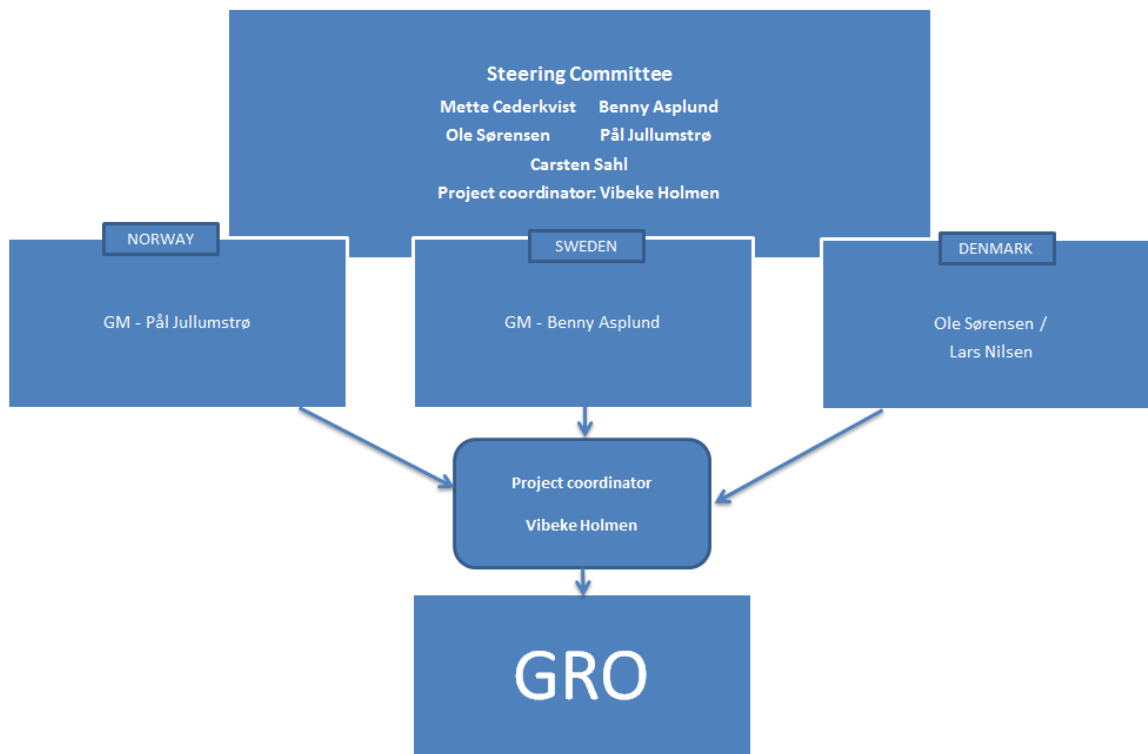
Steering Committee

Mette Cederkvist Benny Asplund

Ole Sørensen Pål Jullumstrø

Carsten Sahl

Project coordinator: Vibeke Holmen

NORWAY

GM - Pål Jullumstrø

SWEDEN

GM - Benny Asplund

DENMARK

Ole Sørensen / Lars Nilsen

Project coordinator

Vibeke Holmen

GRO